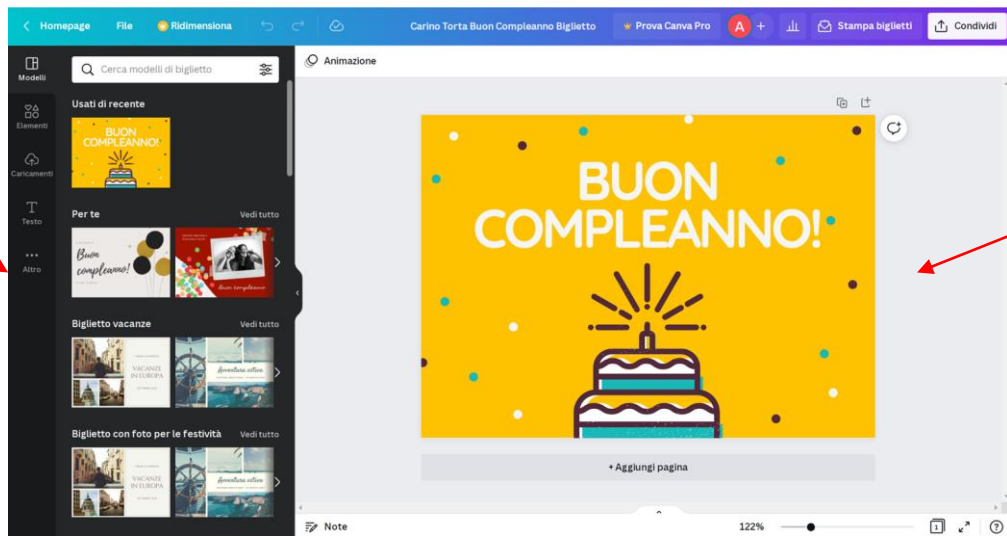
Homepage File Ridimensiona Carino Torta Buon Compleanno Biglietto Prova Canva Pro A + Stampa biglietti Condividi

Modelli
Elementi
Caricamenti
Testo
Altro

Cerca modelli di biglietto

Usati di recente

BUON COMPLEANNO!

Per te Vedi tutto

Buon compleanno!

Buon compleanno

Biglietto vacanze Vedi tutto

VACANZE IN EUROPA

Avventura estiva

Biglietto con foto per le festività Vedi tutto

VACANZE IN EUROPA

Avventura estiva

Animazione

BUON COMPLEANNO!

+ Aggiungi pagina

Note 122% 1 ?